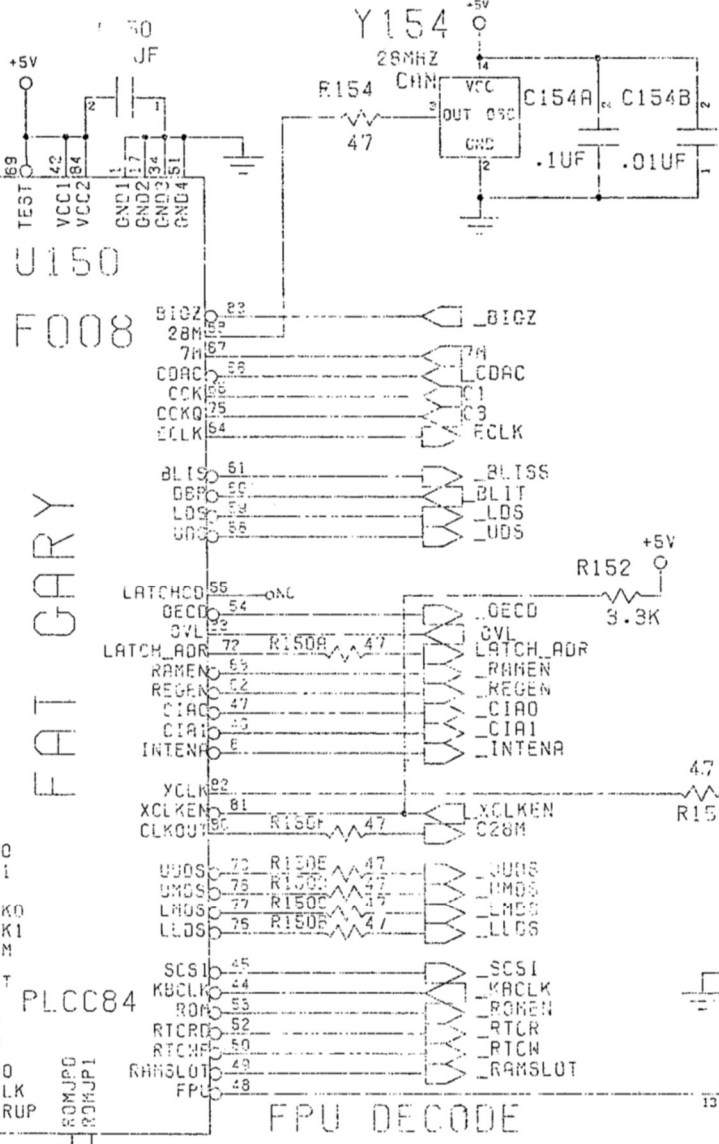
50
JF
+5V
Y154
+5V
28MHZ
CHN
R154
47
VCC
OUT OSC
GND
14
3
2
C154A
C154B
.1UF
.01UF
2
1
69
42
84
1
17
34
51
TEST
VCC1
VCC2
GND1
GND2
GND3
GND4
U150
F008
BIGZ 83
28M 59
7M 67
CDAC 56
CCK
CCKQ 75
ECLK 54
_BIGZ
7M
_CDAC
C1
C3
ECLK
BLIS 61
DBR 60
LDS 58
UDS 56
_BLISS
_BLIT
_LDS
_UDS
+5V
R152
3.3K
LATCHCD 55 NC
OECD 54
OVL 53
LATCH_ADR 72 R150A 47
RAMEN 63
REGEN 62
CIA0 47
CIA1 46
INTENA 6
_OECD
OVL
LATCH_ADR
_RAMEN
_REGEN
_CIA0
_CIA1
_INTENA
FAT GARY
YCLK 82
XCLKEN 81
CLKOUT 80 R150F 47
47
R15
_XCLKEN
C28M
UUDS 72 R150E 47
UMDS 76 R150D 47
LMDS 77 R150C 47
LLDS 75 R150B 47
_UUDS
_UMDS
_LMDS
_LLDS
0
1
K0
K1
M
T
PLCC84
SCSI 45
KBCLK 44
ROM 53
RTCRD 52
RTCWR 50
RAMSLOT 49
FPU 48
_SCSI
_KBCLK
_ROMEN
_RTCR
_RTCW
_RAMSLOT
0
LK
RUP
ROMJP0
ROMJP1
FPU DECODE
13